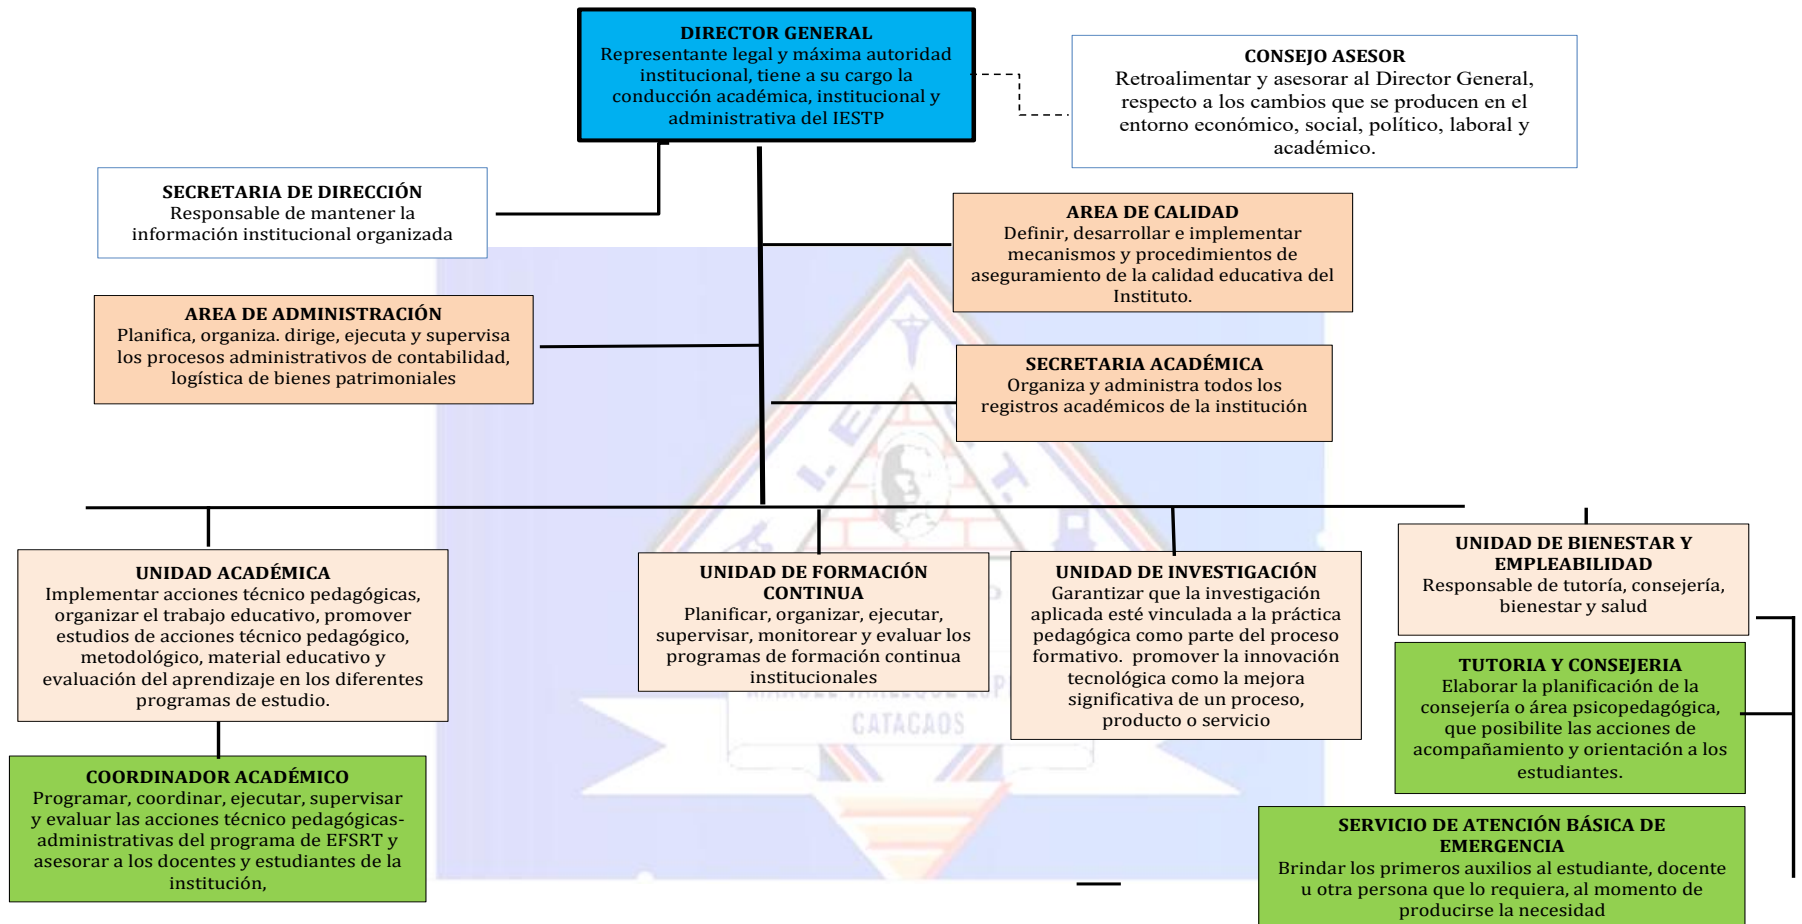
DIRECTOR GENERAL
Representante legal y máxima autoridad institucional, tiene a su cargo la conducción académica, institucional y administrativa del IESTP

CONSEJO ASESOR
Retroalimentar y asesorar al Director General, respecto a los cambios que se producen en el entorno económico, social, político, laboral y académico.

SECRETARIA DE DIRECCIÓN
Responsable de mantener la información institucional organizada

AREA DE CALIDAD
Definir, desarrollar e implementar mecanismos y procedimientos de aseguramiento de la calidad educativa del Instituto.

AREA DE ADMINISTRACIÓN
Planifica, organiza. dirige, ejecuta y supervisa los procesos administrativos de contabilidad, logística de bienes patrimoniales

SECRETARIA ACADÉMICA
Organiza y administra todos los registros académicos de la institución

UNIDAD ACADÉMICA
Implementar acciones técnico pedagógicas, organizar el trabajo educativo, promover estudios de acciones técnico pedagógico, metodológico, material educativo y evaluación del aprendizaje en los diferentes programas de estudio.

UNIDAD DE FORMACIÓN CONTINUA
Planificar, organizar, ejecutar, supervisar, monitorear y evaluar los programas de formación continua institucionales

UNIDAD DE INVESTIGACIÓN
Garantizar que la investigación aplicada esté vinculada a la práctica pedagógica como parte del proceso formativo. promover la innovación tecnológica como la mejora significativa de un proceso, producto o servicio

UNIDAD DE BIENESTAR Y EMPLEABILIDAD
Responsable de tutoría, consejería, bienestar y salud

TUTORIA Y CONSEJERIA
Elaborar la planificación de la consejería o área psicopedagógica, que posibilite las acciones de acompañamiento y orientación a los estudiantes.

COORDINADOR ACADÉMICO
Programar, coordinar, ejecutar, supervisar y evaluar las acciones técnico pedagógicas-administrativas del programa de EFSRT y asesorar a los docentes y estudiantes de la institución,

SERVICIO DE ATENCIÓN BÁSICA DE EMERGENCIA
Brindar los primeros auxilios al estudiante, docente u otra persona que lo requiera, al momento de producirse la necesidad